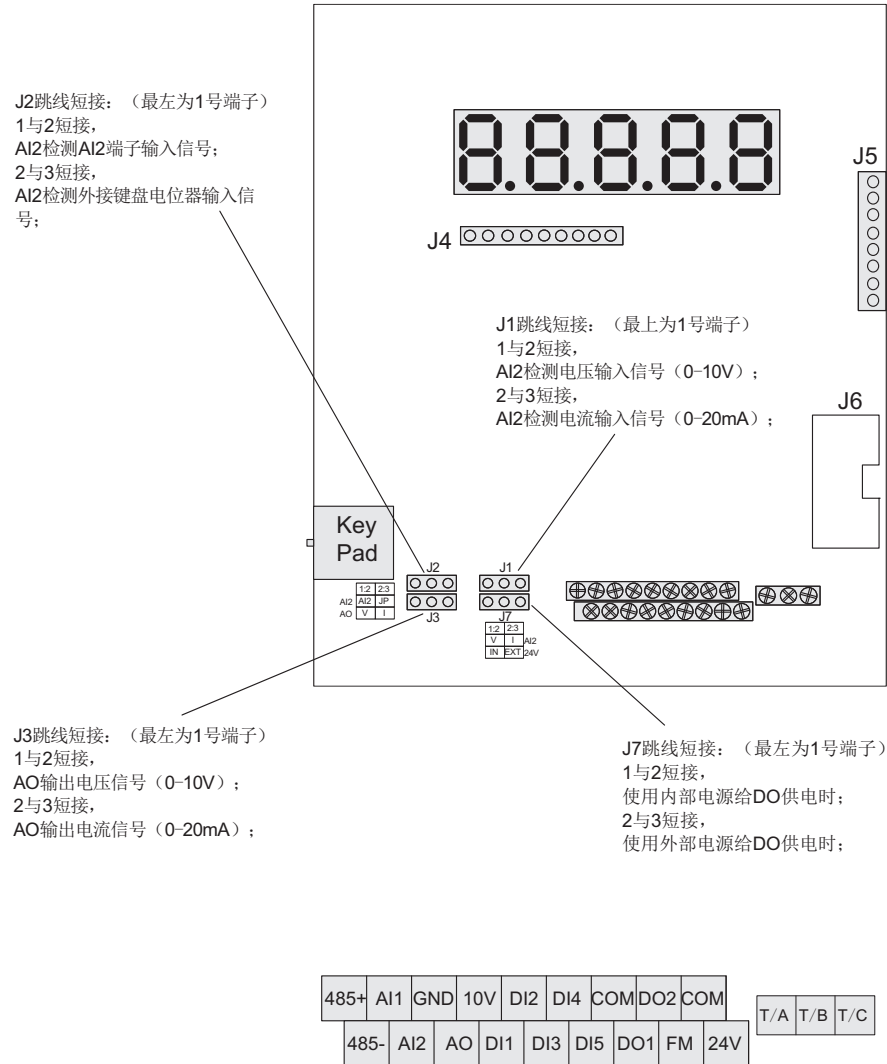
J2跳线短接：（最左为1号端子）
1与2短接，
AI2检测AI2端子输入信号；
2与3短接，
AI2检测外接键盘电位器输入信号；

J5

J4

J1跳线短接：（最上为1号端子）
1与2短接，
AI2检测电压输入信号（0-10V）；
2与3短接，
AI2检测电流输入信号（0-20mA）；

J6

Key Pad

J2

J1

| | 1:2 | 2:3 |
|---|---|---|
| AI2 | AI2 | JP |
| AO | V | I |

J3

J7

| 1:2 | 2:3 | |
|---|---|---|
| V | I | AI2 |
| IN | EXT | 24V |

J3跳线短接：（最左为1号端子）
1与2短接，
AO输出电压信号（0-10V）；
2与3短接，
AO输出电流信号（0-20mA）；

J7跳线短接：（最左为1号端子）
1与2短接，
使用内部电源给DO供电时；
2与3短接，
使用外部电源给DO供电时；

485+ AI1 GND 10V DI2 DI4 COM DO2 COM
485- AI2 AO DI1 DI3 DI5 DO1 FM 24V

T/A T/B T/C